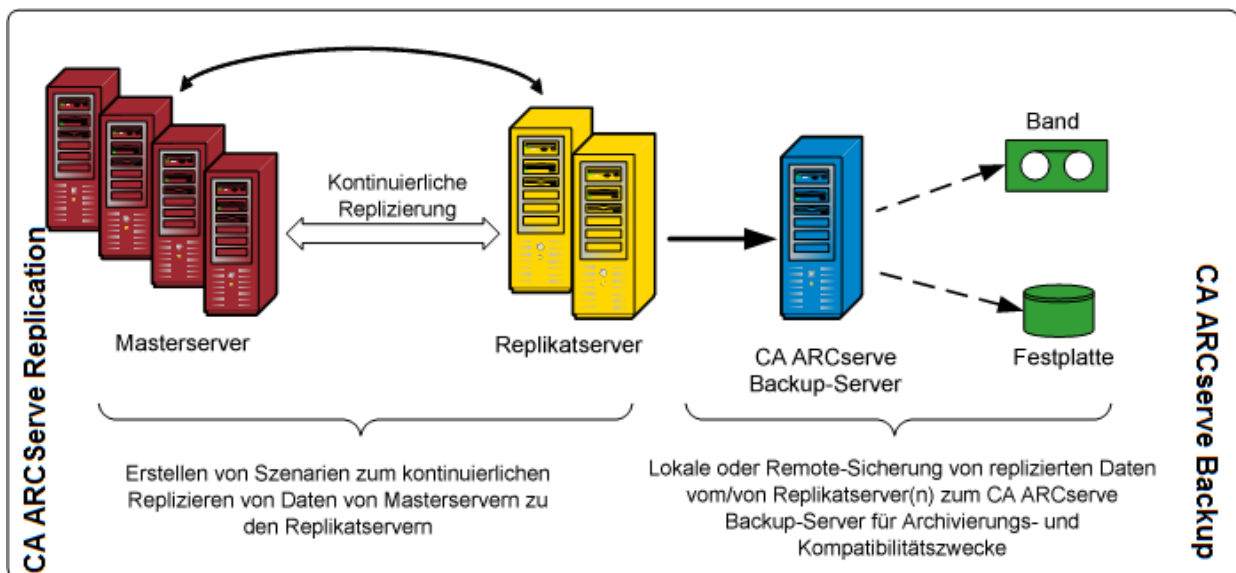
CA ARCServe Replication

Kontinuierliche Replizierung

Masterserver

Replikatserver

CA ARCserve Backup-Server

Band

Festplatte

Erstellen von Szenarien zum kontinuierlichen Replizieren von Daten von Masterservern zu den Replikatservern

Lokale oder Remote-Sicherung von replizierten Daten vom/von Replikatserver(n) zum CA ARCserve Backup-Server für Archivierungs- und Kompatibilitätszwecke

CA ARCserve Backup